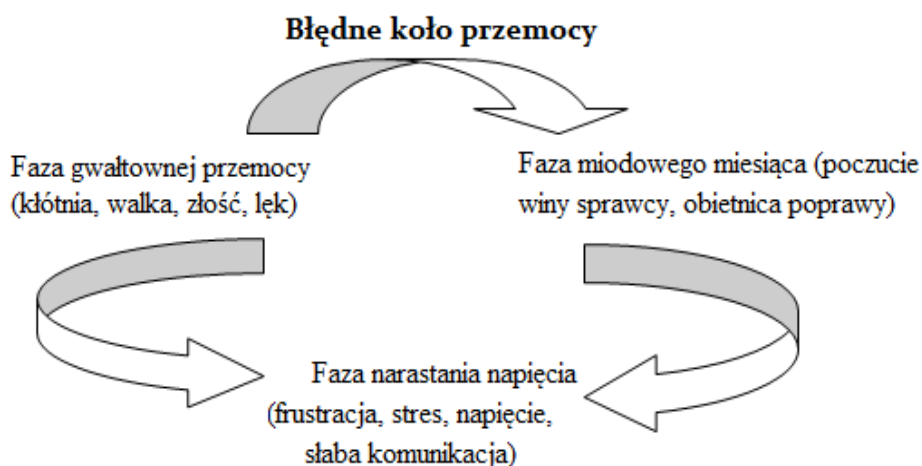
Błędne koło przemocy

Faza gwałtownej przemocy (kłótnia, walka, złość, lęk)

Faza miodowego miesiąca (poczucie winy sprawcy, obietnica poprawy)

Faza narastania napięcia (frustracja, stres, napięcie, słaba komunikacja)